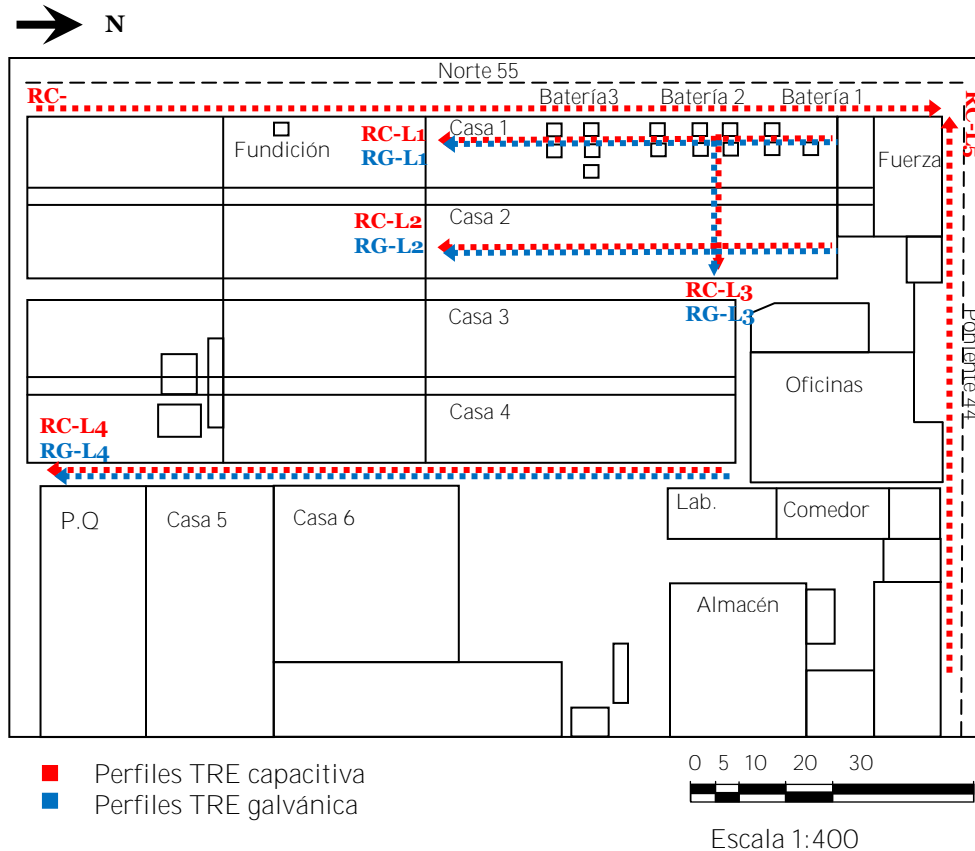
N

Norte 55

RC-

Batería3 Batería 2 Batería 1

RC-L5

RC-L1
RG-L1

Casa 1

Fundición

Fuerza

RC-L2
RG-L2

Casa 2

RC-L3
RG-L3

Casa 3

Poniente 44

Oficinas

Casa 4

RC-L4
RG-L4

P.Q

Casa 5

Casa 6

Lab.

Comedor

Almacén

Perfiles TRE capacitiva
Perfiles TRE galvánica

0 5 10 20 30

Escala 1:400